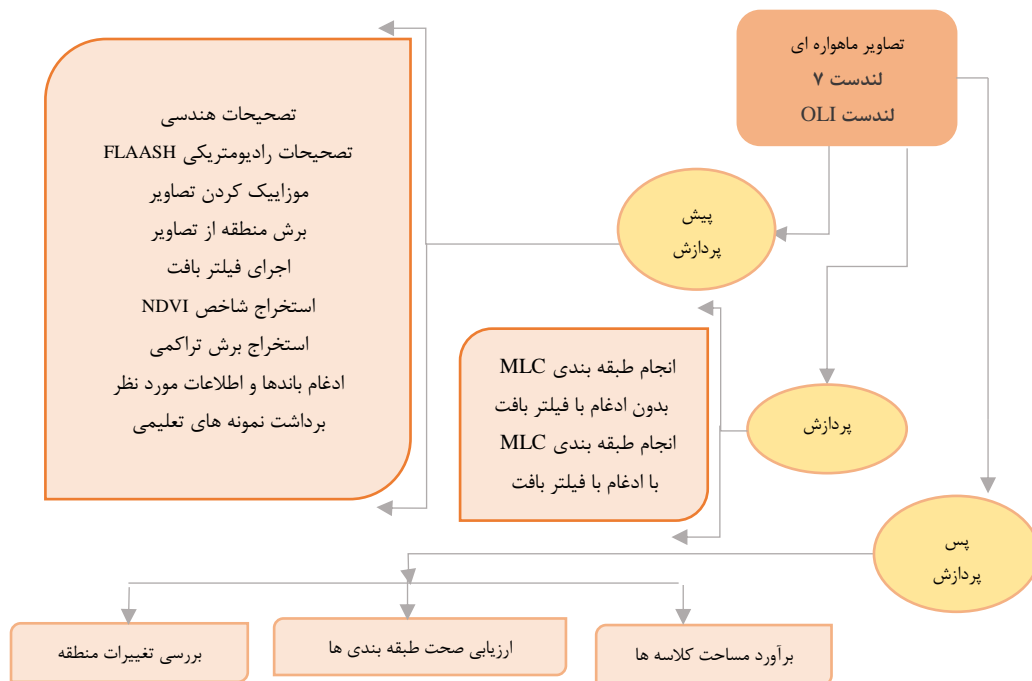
تصاویر ماهواره ای
لندست ۷
لندست OLI

پیش
پردازش

تصحیحات هندسی
تصحیحات رادیومتریکی FLAASH
موزاییک کردن تصاویر
برش منطقه از تصاویر
اجرای فیلتر بافت
استخراج شاخص NDVI
استخراج برش تراکمی
ادغام باندها و اطلاعات مورد نظر
برداشت نمونه های تعلیمی

پردازش

انجام طبقه بندی MLC
بدون ادغام با فیلتر بافت
انجام طبقه بندی MLC
با ادغام با فیلتر بافت

پس
پردازش

برآورد مساحت کلاسه ها

ارزیابی صحت طبقه بندی ها

بررسی تغییرات منطقه